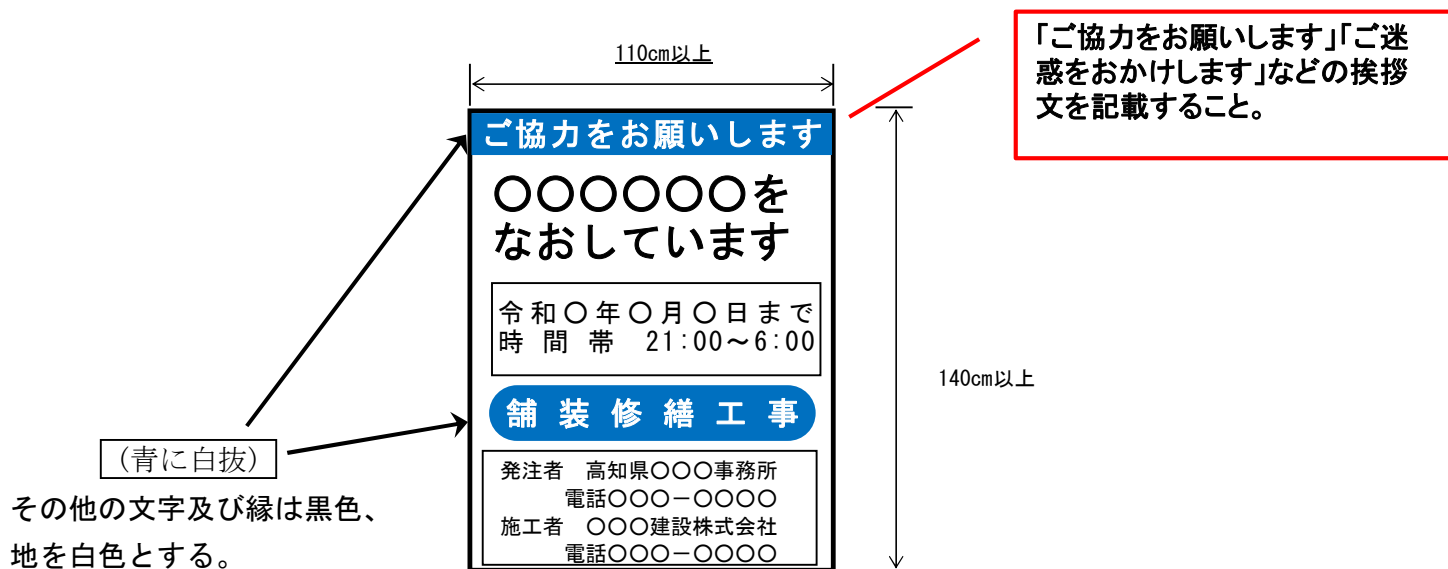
110cm以上

「ご協力をお願いします」「ご迷惑をおかけします」などの挨拶文を記載すること。

ご協力をお願いします

○○○○○○を
なおしています

令和○年○月○日まで
時間帯　21:00～6:00

舗装修繕工事

発注者　高知県○○○事務所
電話○○○－○○○○
施工者　○○○建設株式会社
電話○○○－○○○○

140cm以上

（青に白抜）

その他の文字及び縁は黒色、
地を白色とする。